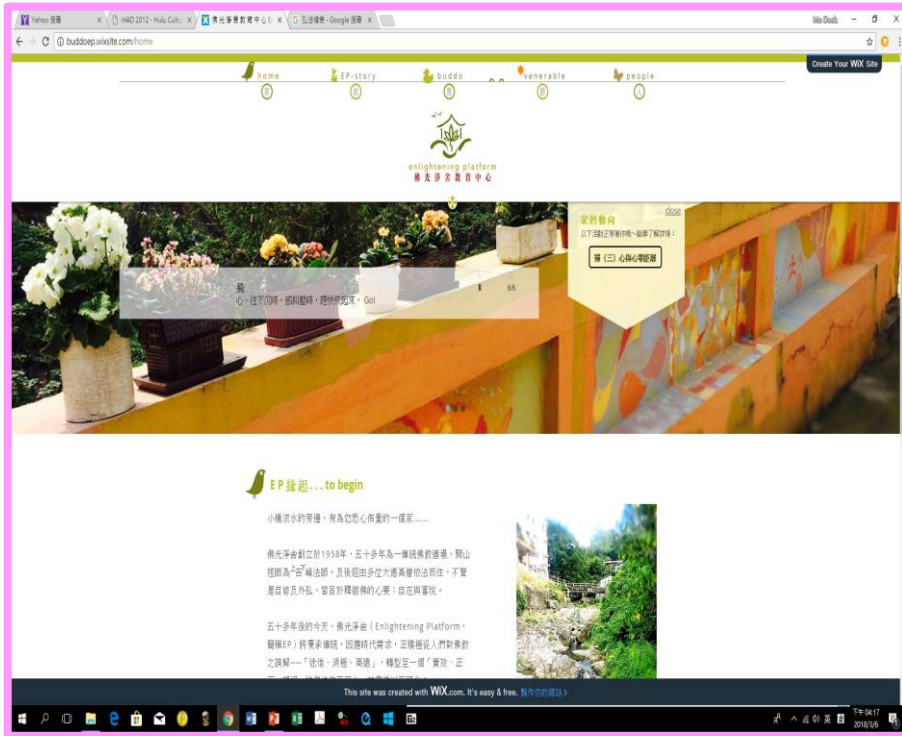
Yahoo 搜尋 | HAD 2012 - Hulu Cultu | 佛光淨舍教育中心 | 弘法傳教 - Google 搜尋

buddoep.wixsite.com/home

Create Your WIX Site

home | EP-story | buddo | venerable | people

enlightening platform
佛光淨舍教育中心

close

飛
心，往下沉時，感到壓時，讓我飛起來，Go!

最新動向
以下活動正常運作喔~點擊了解詳情：
禪（三）心與心學習班

EP緣起...to begin

小橋流水的旁邊，有為您悉心佈置的一個家......

佛光淨舍創立於1958年，五十多年為一傳統佛教道場，開山祖師為上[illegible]法師。及後經由多位大德高僧依法而住，不管是自修及外弘，皆皆於釋迦佛的心要：自在與喜悅。

五十多年後的今天，佛光淨舍（Enlightening Platform，簡稱EP）將秉承傳統，因應時代需求，正積極從入門對佛教之誤解——「迷信、消極、厭過」，轉型至一個「實效、正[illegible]

This site was created with WIX.com. It's easy & free. 製作您的網站 >

下午 04:17
2018/3/6